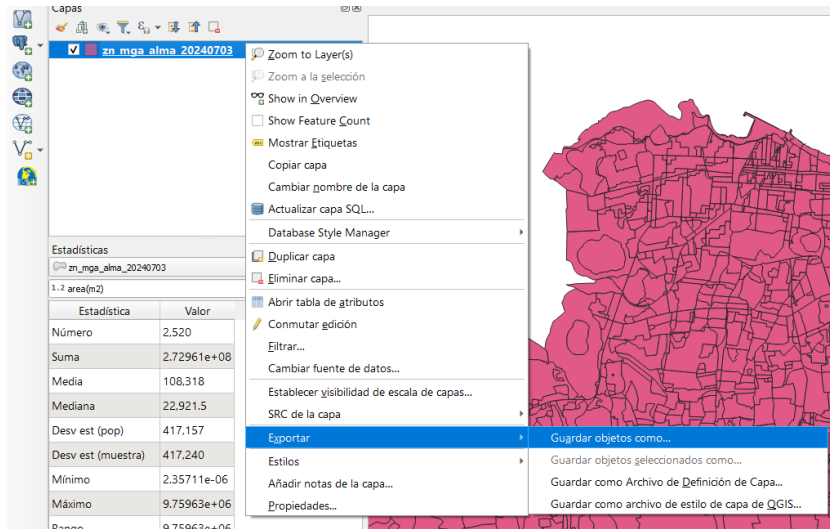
Capas

zn_mga_alma_20240703

Zoom to Layer(s)
Zoom a la selección
Show in Overview
Show Feature Count
Mostrar Etiquetas
Copiar capa
Cambiar nombre de la capa
Actualizar capa SQL...
Database Style Manager
Duplicar capa
Eliminar capa...
Abrir tabla de atributos
Conmutar edición
Filtrar...
Cambiar fuente de datos...
Establecer visibilidad de escala de capas...
SRC de la capa
Exportar
Estilos
Añadir notas de la capa...
Propiedades...

Guardar objetos como...
Guardar objetos seleccionados como...
Guardar como Archivo de Definición de Capa...
Guardar como archivo de estilo de capa de QGIS...

Estadísticas
zn_mga_alma_20240703
1.2 area(m2)

| Estadística | Valor |
|---|---|
| Número | 2,520 |
| Suma | 2.72961e+08 |
| Media | 108,318 |
| Mediana | 22,921.5 |
| Desv est (pop) | 417,157 |
| Desv est (muestra) | 417,240 |
| Mínimo | 2.35711e-06 |
| Máximo | 9.75963e+06 |
| Rango | 9.75963e+06 |